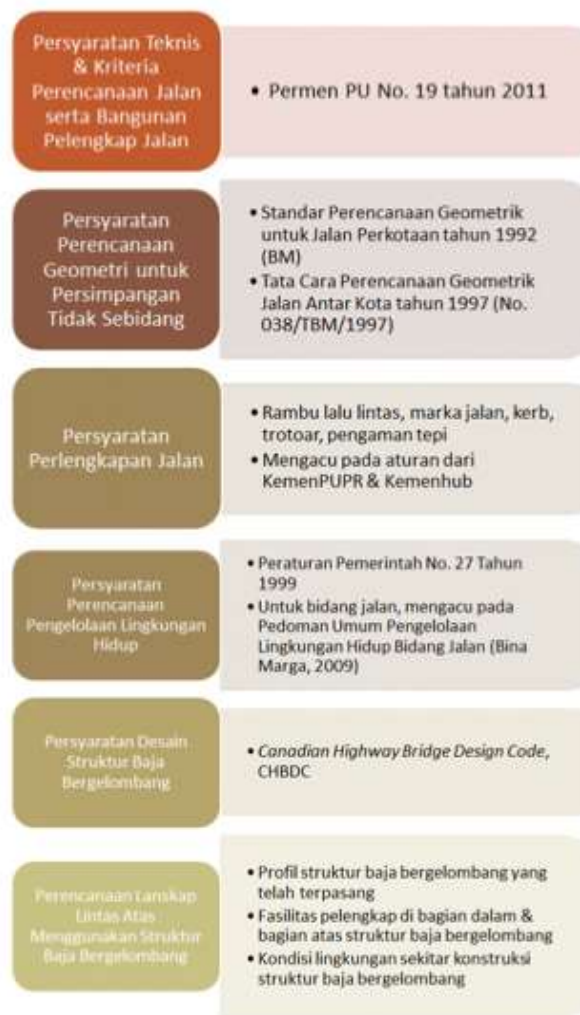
Persyaratan Teknis & Kriteria Perencanaan Jalan serta Bangunan Pelengkap Jalan

• Permen PU No. 19 tahun 2011

Persyaratan Perencanaan Geometri untuk Persimpangan Tidak Sebidang

• Standar Perencanaan Geometrik untuk Jalan Perkotaan tahun 1992 (BM)
• Tata Cara Perencanaan Geometrik Jalan Antar Kota tahun 1997 (No. 038/TBM/1997)

Persyaratan Perlengkapan Jalan

• Rambu lalu lintas, marka jalan, kerb, trotoar, pengaman tepi
• Mengacu pada aturan dari KemenPUPR & Kemenhub

Persyaratan Perencanaan Pengelolaan Lingkungan Hidup

• Peraturan Pemerintah No. 27 Tahun 1999
• Untuk bidang jalan, mengacu pada Pedoman Umum Pengelolaan Lingkungan Hidup Bidang Jalan (Bina Marga, 2009)

Persyaratan Desain Struktur Baja Bergelombang

• Canadian Highway Bridge Design Code, CHBDC

Perencanaan Lanskap Lintas Atas Menggunakan Struktur Baja Bergelombang

• Profil struktur baja bergelombang yang telah terpasang
• Fasilitas pelengkap di bagian dalam & bagian atas struktur baja bergelombang
• Kondisi lingkungan sekitar konstruksi struktur baja bergelombang